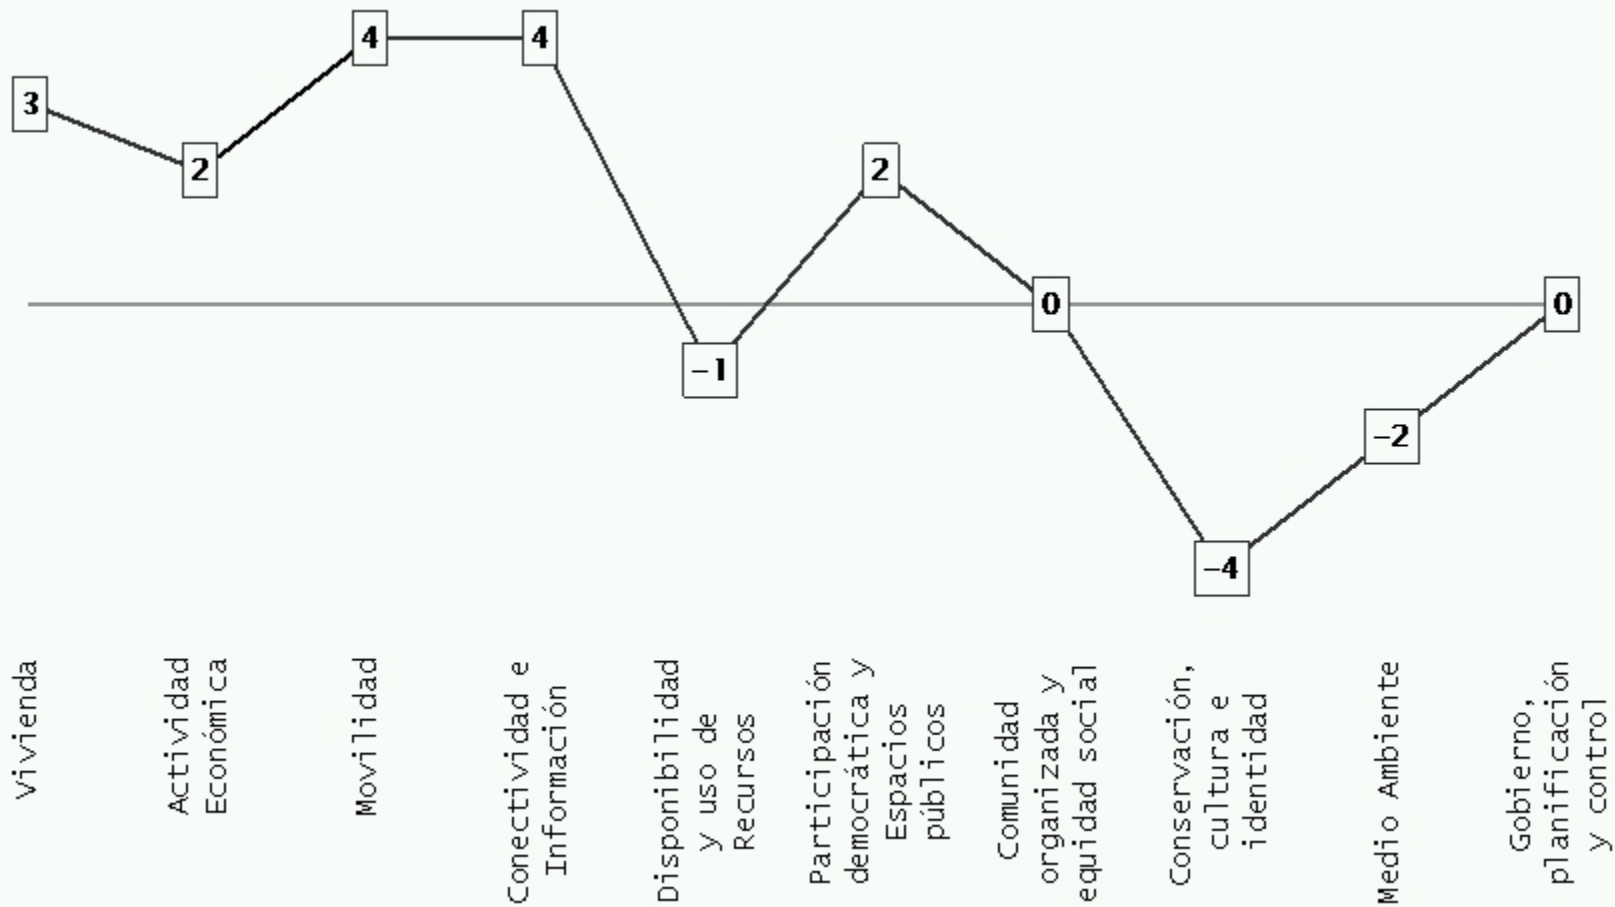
3
2
4
4
−1
2
0
−4
−2
0

Vivienda
Actividad Económica
Movilidad
Conectividad e Información
Disponibilidad y uso de Recursos
Participación democrática y Espacios públicos
Comunidad organizada y equidad social
Conservación, cultura e identidad
Medio Ambiente
Gobierno, planificación y control